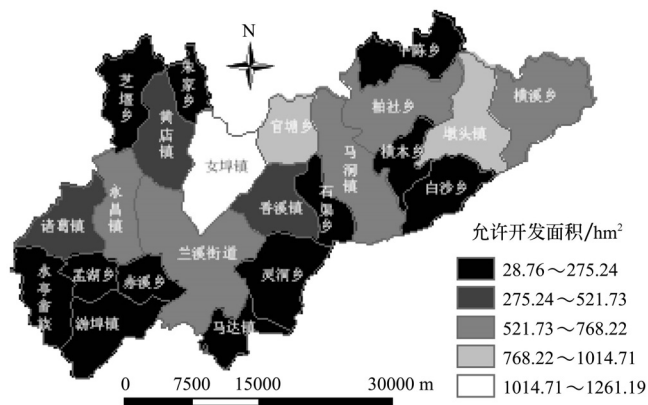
N

芝堰乡
朱家乡
黄店镇
女埠镇
官塘乡
马涧镇
柏社乡
上华乡
梅江镇
横溪乡
永昌镇
诸葛镇
香溪镇
石埠乡
横木乡
埠头镇
白沙乡
兰溪街道
永亭畲族
孟湖乡
寿溪乡
游埠镇
灵洞乡
马达镇

允许开发面积/hm$^2$
28.76～275.24
275.24～521.73
521.73～768.22
768.22～1014.71
1014.71～1261.19

0 7500 15000 30000 m